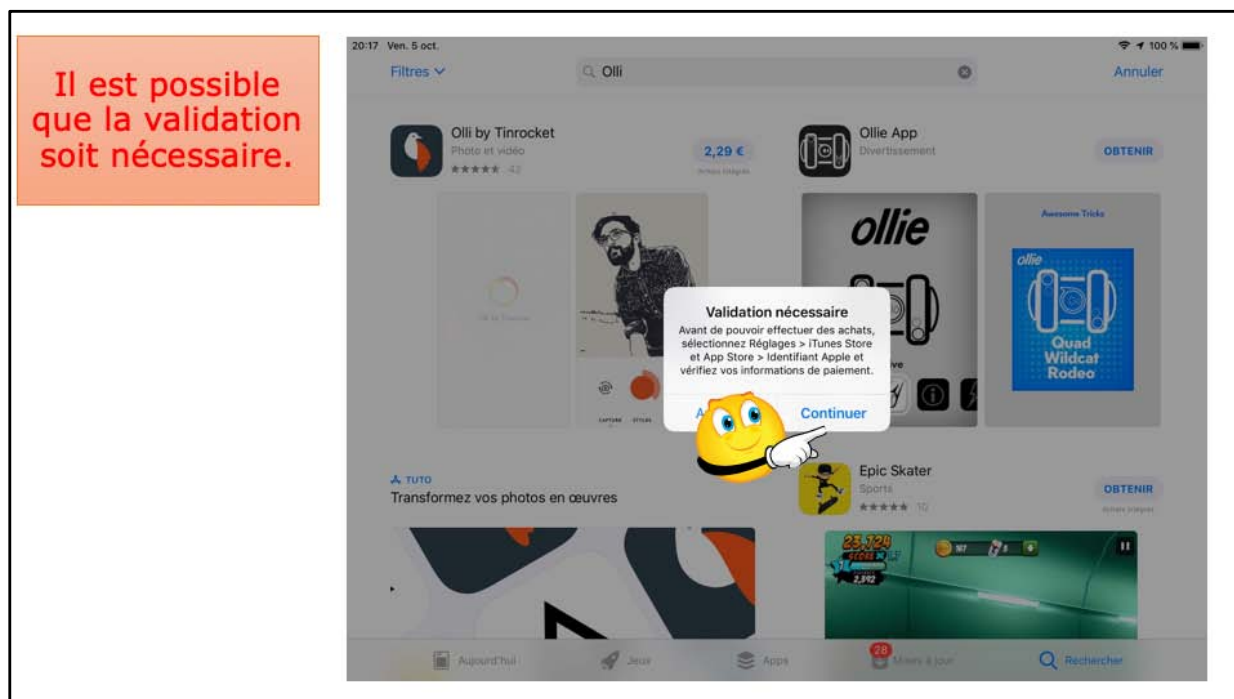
Il est possible que la validation soit nécessaire.

20:17 Ven. 5 oct.

100 %

Filtres

Olli

Annuler

Olli by Tinrocket

Photo et vidéo

42

2,29 €

Achats intégrés

Ollie App

Divertissement

OBTENIR

ollie

Awesome Tricks

ollie

Quad Wildcat Rodeo

Validation nécessaire

Avant de pouvoir effectuer des achats, sélectionnez Réglages > iTunes Store et App Store > Identifiant Apple et vérifiez vos informations de paiement.

A

Continuer

TUTO

Transformez vos photos en œuvres

Epic Skater

Sports

10

OBTENIR

Achats intégrés

23,724

2,992

Aujourd'hui

Jeux

Apps

28

Mises à jour

Rechercher